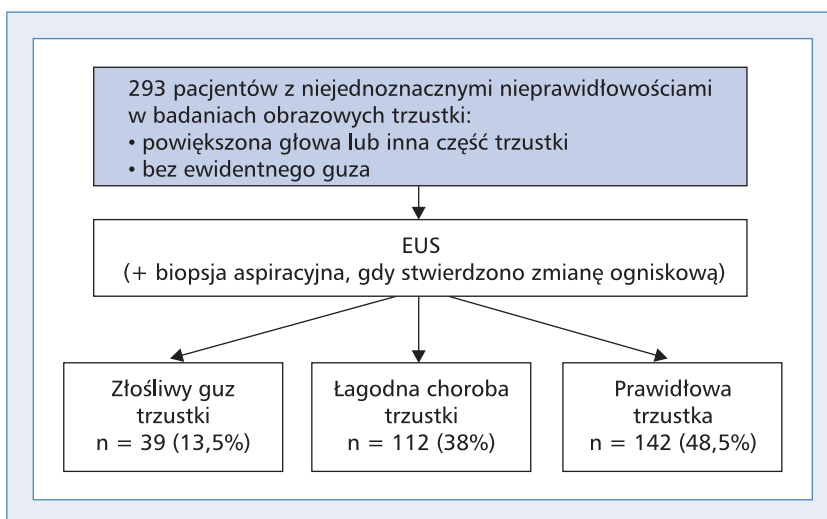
293 pacjentów z niejednoznacznymi nieprawidłowościami w badaniach obrazowych trzustki:
• powiększona głowa lub inna część trzustki
• bez ewidentnego guza

EUS
(+ biopsja aspiracyjna, gdy stwierdzono zmianę ogniskową)

Złośliwy guz trzustki
n = 39 (13,5%)

Łagodna choroba trzustki
n = 112 (38%)

Prawidłowa trzustka
n = 142 (48,5%)